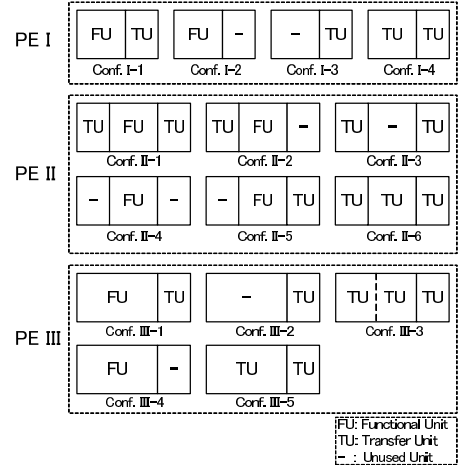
PE I

FU TU
Conf. I-1

FU –
Conf. I-2

– TU
Conf. I-3

TU TU
Conf. I-4

PE II

TU FU TU
Conf. II-1

TU FU –
Conf. II-2

TU – TU
Conf. II-3

– FU –
Conf. II-4

– FU TU
Conf. II-5

TU TU TU
Conf. II-6

PE III

FU TU
Conf. III-1

– TU
Conf. III-2

TU TU TU
Conf. III-3

FU –
Conf. III-4

TU TU
Conf. III-5

FU: Functional Unit
TU: Transfer Unit
– : Unused Unit